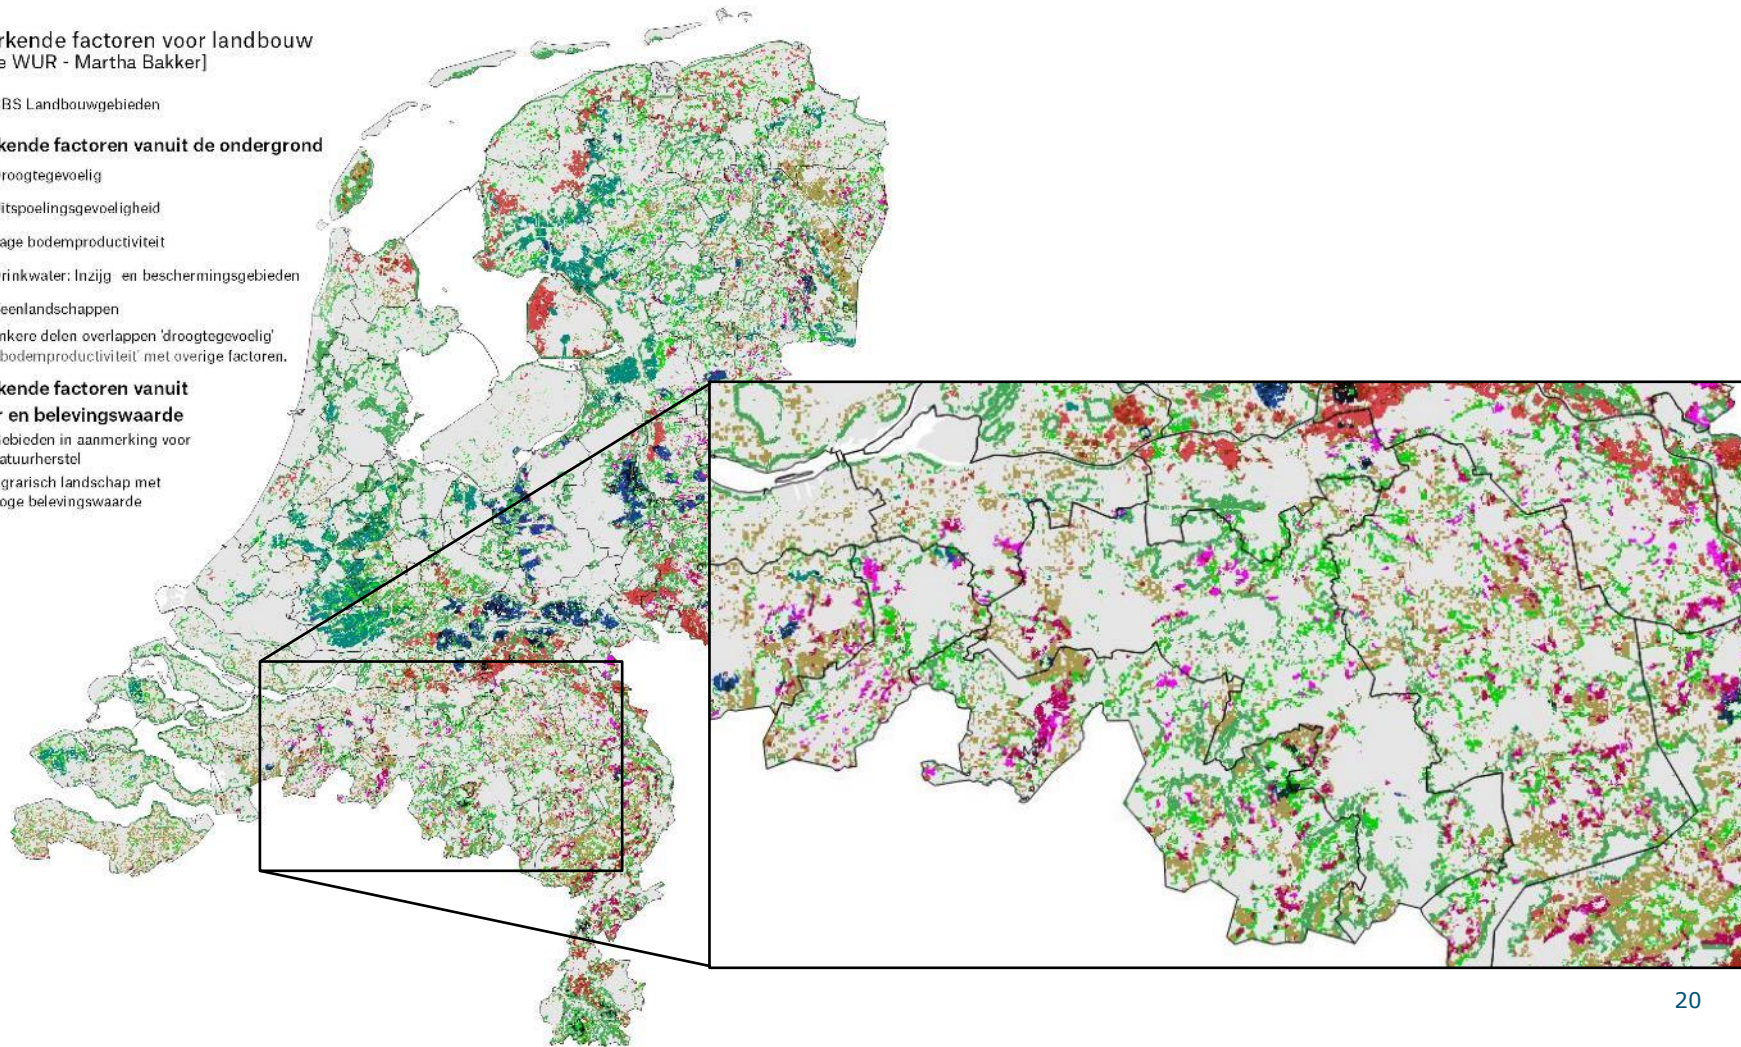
rkende factoren voor landbouw
e WUR - Martha Bakker]

BS Landbouwgebieden

kende factoren vanuit de ondergrond

roogtegevoelig

itspoelingsgevoeligheid

age bodemproductiviteit

rinkwater: Inzijg- en beschermingsgebieden

eenlandschappen

nkere delen overlappen 'droogtegevoelig' bodemproductiviteit' met overige factoren.

kende factoren vanuit
r en belevingswaarde

ebieden in aanmerking voor atuurherstel

grarisch landschap met oge belevingswaarde

20